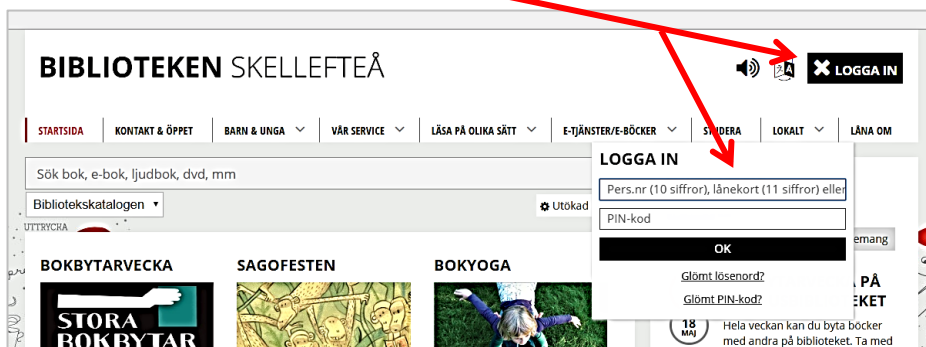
BIBLIOTEKEN SKELLEFTEÅ

LOGGA IN

STARTSIDA | KONTAKT & ÖPPET | BARN & UNGA | VÅR SERVICE | LÄSA PÅ OLIKA SÄTT | E-TJÄNSTER/E-BÖCKER | STUDERA | LOKALT | LÅNA OM

Sök bok, e-bok, ljudbok, dvd, mm

Bibliotekskatalogen

Utökad

LOGGA IN

Pers.nr (10 siffror), lånekort (11 siffror) eller

PIN-kod

OK

Glömt lösenord?

Glömt PIN-kod?

UTTRYCKA

BOKBYTARVECKA

STORA BOKBYTAR

SAGOFESTEN

BOKYOGA

emang

A PÅ

EKET

18 MAJ

Hela veckan kan du byta böcker med andra på biblioteket. Ta med